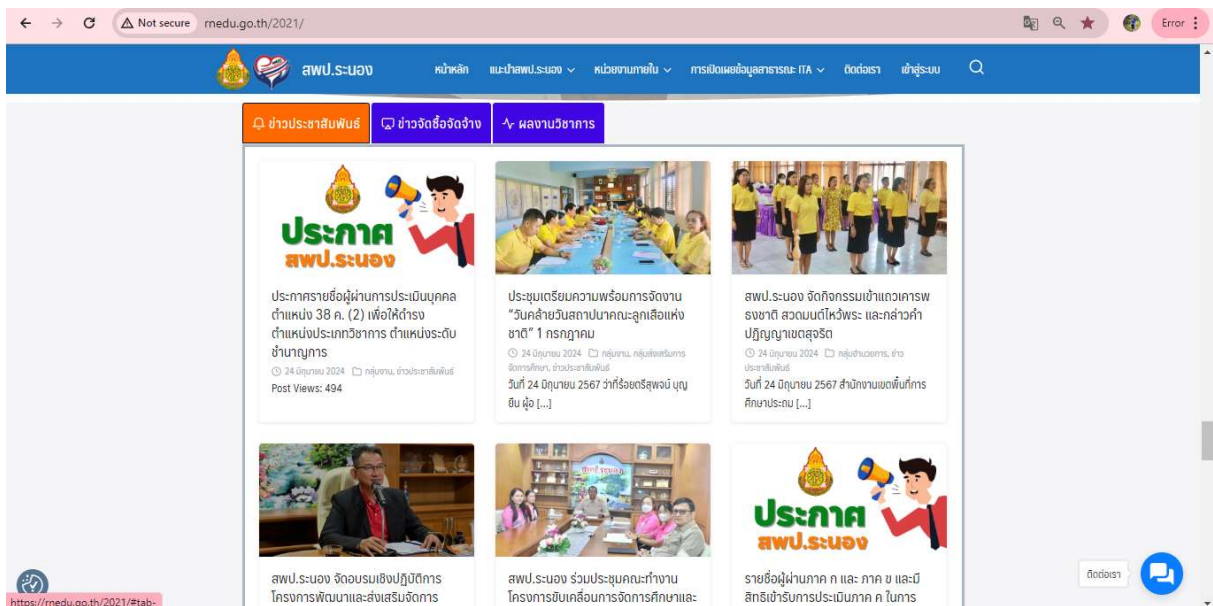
Not secure rnedu.go.th/2021/

Error

สพป.ระนอง หน้าหลัก แนะนำสพป.ระนอง หน่วยงานภายใน การเปิดเผยข้อมูลสาธารณะ ITA ติดต่อเรา เข้าสู่ระบบ

ข่าวประชาสัมพันธ์ ข่าวจัดซื้อจัดจ้าง ผลงานวิชาการ

ประกาศ สพป.ระนอง

ประกาศรายชื่อผู้ผ่านการประเมินบุคคล ตำแหน่ง 38 ค. (2) เพื่อให้ดำรงตำแหน่งประเภทวิชาการ ตำแหน่งระดับชำนาญการ

24 มิถุนายน 2024 กลุ่มงาน, ข่าวประชาสัมพันธ์

Post Views: 494

ประชุมเตรียมความพร้อมการจัดงาน "วันคล้ายวันสถาปนาคณะลูกเสือแห่งชาติ" 1 กรกฎาคม

24 มิถุนายน 2024 กลุ่มงาน, กลุ่มส่งเสริมการจัดการศึกษา, ข่าวประชาสัมพันธ์

วันที่ 24 มิถุนายน 2567 ว่าที่ร้อยตรีสุพจน์ บุญยืน ผู้อ [...]

สพป.ระนอง จัดกิจกรรมเข้าแถวเคารพธงชาติ สวดมนต์ไหว้พระ และกล่าวคำปฏิญาณเขตสุจริต

24 มิถุนายน 2024 กลุ่มอำนวยการ, ข่าวประชาสัมพันธ์

วันที่ 24 มิถุนายน 2567 สำนักงานเขตพื้นที่การศึกษาประถม [...]

ประกาศ สพป.ระนอง

สพป.ระนอง จัดอบรมเชิงปฏิบัติการ โครงการพัฒนาและส่งเสริมจัดการ

สพป.ระนอง ร่วมประชุมคณะทำงาน โครงการขับเคลื่อนการจัดการศึกษาและ

รายชื่อผู้ผ่านภาค ก และ ภาค ข และมีสิทธิเข้ารับการประเมินภาค ค ในการ

ติดต่อเรา

https://rnedu.go.th/2021/#tab-